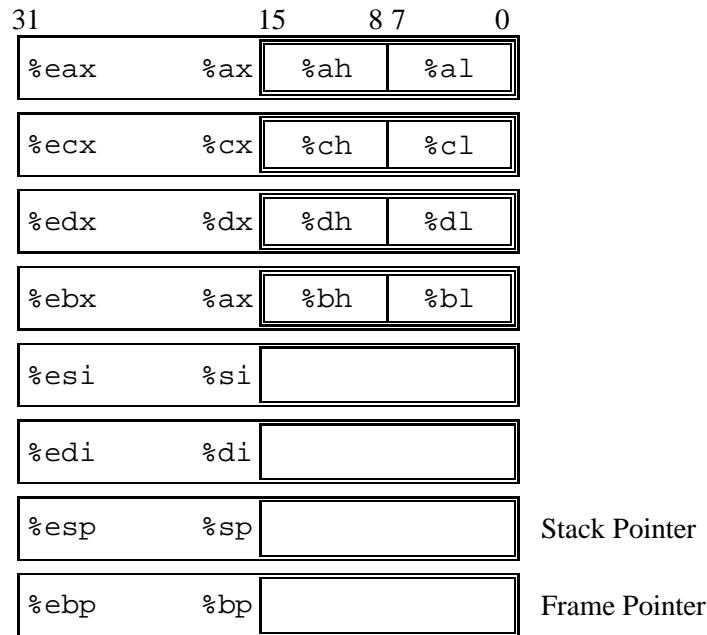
| 31 | 15 | 8 7 | 0 | |
|---|---|---|---|---|
| %eax | %ax | %ah | %al | |
| %ecx | %cx | %ch | %cl | |
| %edx | %dx | %dh | %dl | |
| %ebx | %ax | %bh | %bl | |
| %esi | %si | | | |
| %edi | %di | | | |
| %esp | %sp | | | Stack Pointer |
| %ebp | %bp | | | Frame Pointer |